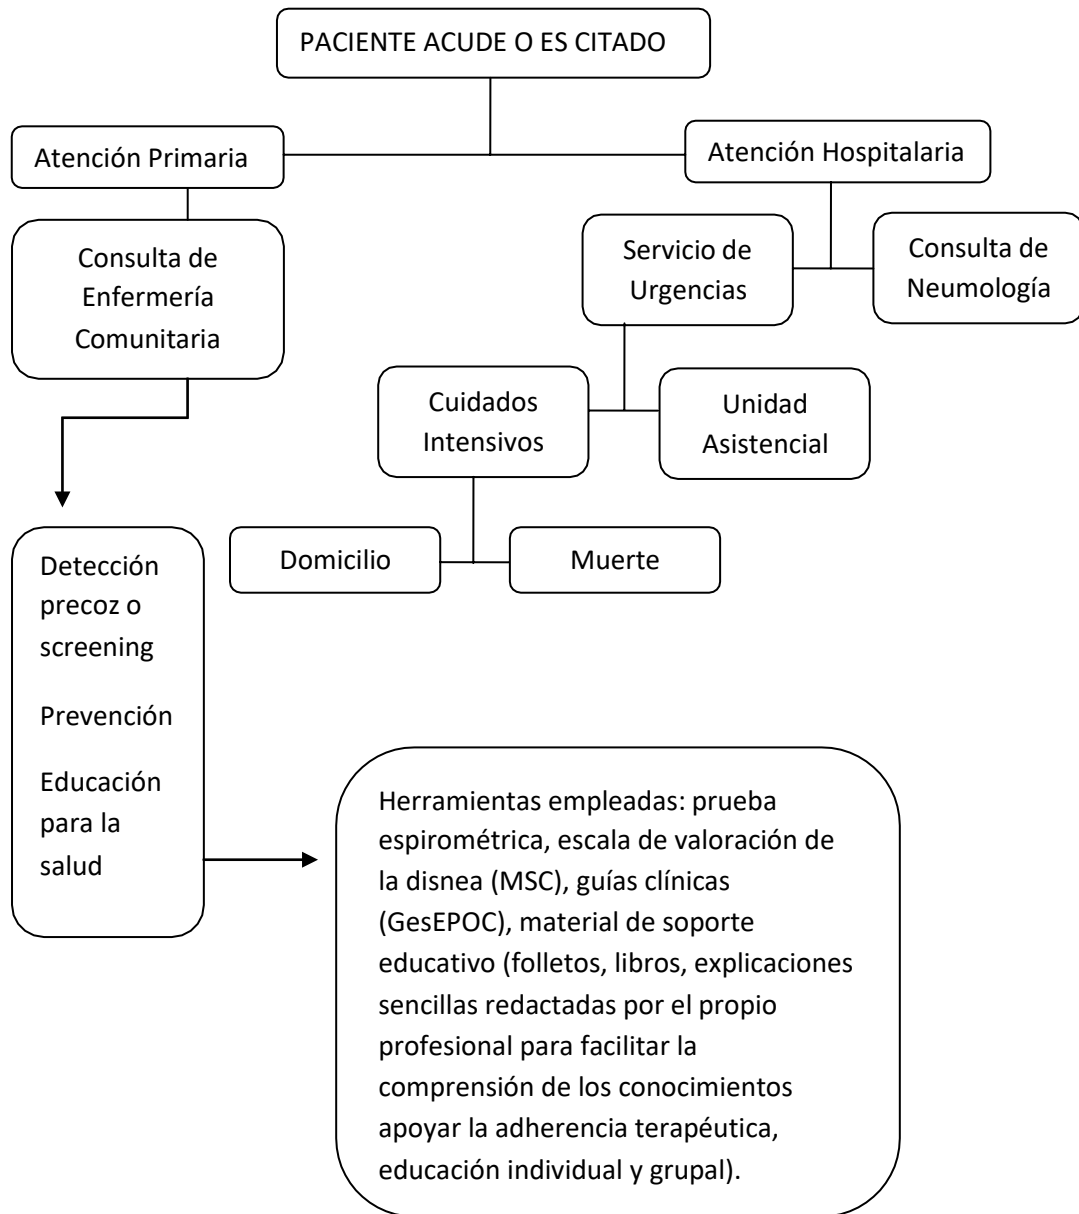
PACIENTE ACUDE O ES CITADO

Atención Primaria

Atención Hospitalaria

Consulta de Enfermería Comunitaria

Servicio de Urgencias

Consulta de Neumología

Cuidados Intensivos

Unidad Asistencial

Domicilio

Muerte

Detección precoz o screening

Prevención

Educación para la salud

Herramientas empleadas: prueba espirométrica, escala de valoración de la disnea (MSC), guías clínicas (GesEPOC), material de soporte educativo (folletos, libros, explicaciones sencillas redactadas por el propio profesional para facilitar la comprensión de los conocimientos apoyar la adherencia terapéutica, educación individual y grupal).